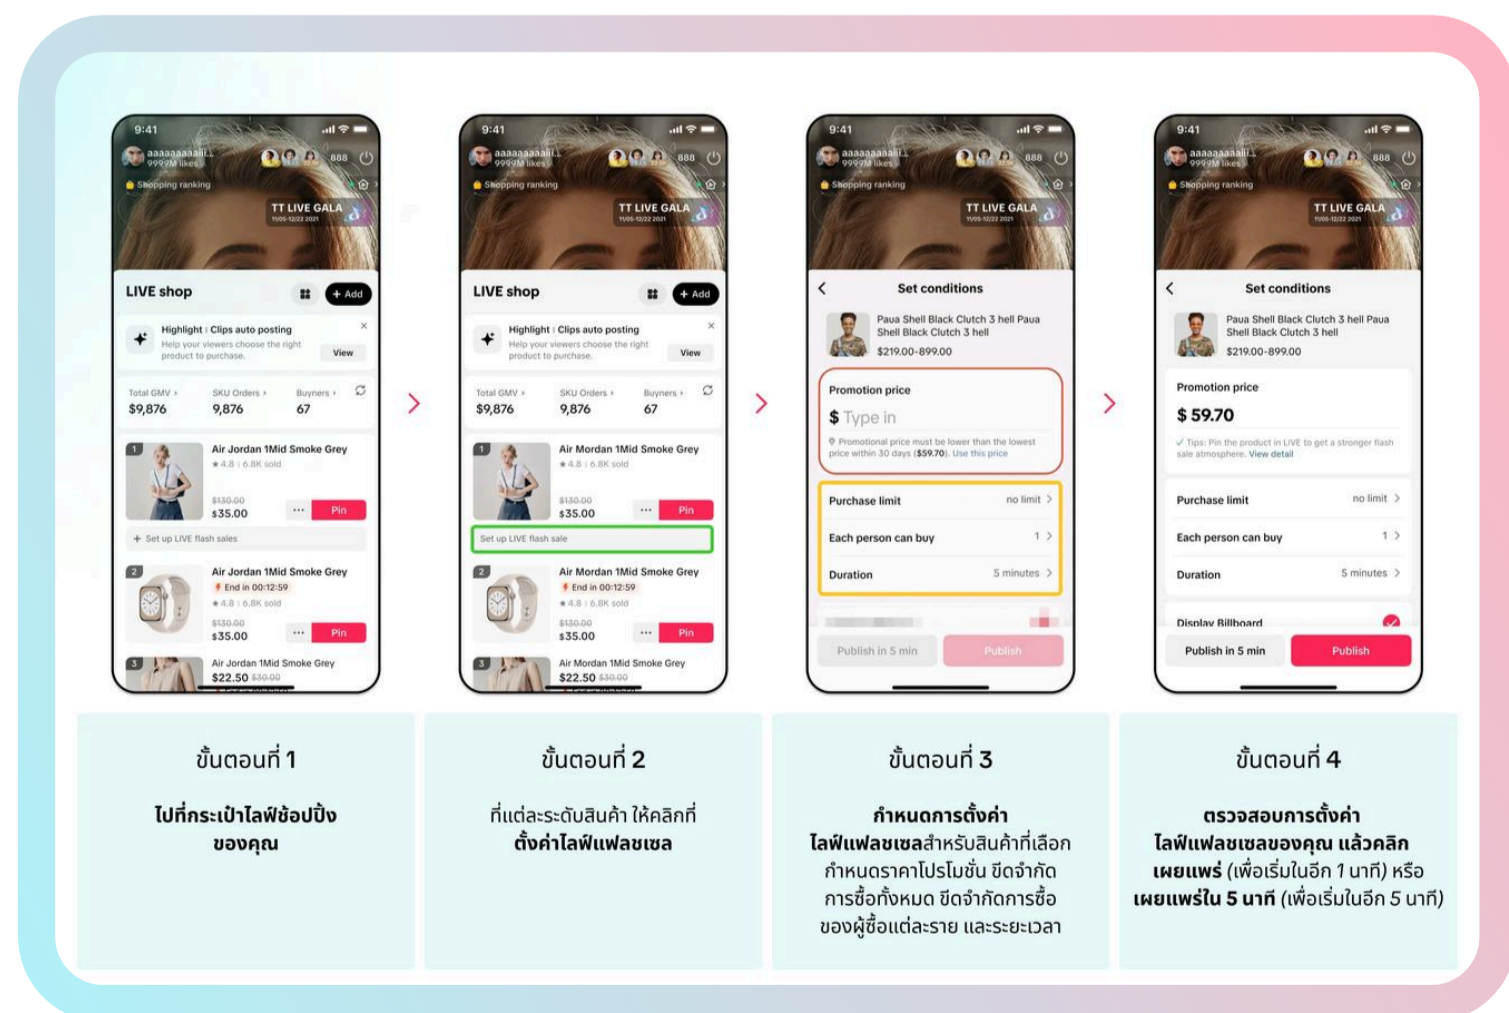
9:41
aaaaaaaaaiii
9999M likes
888
Shopping ranking
TT LIVE GALA
LIVE shop
+ Add
Highlight | Clips auto posting
Help your viewers choose the right product to purchase.
View
Total GMV
$9,876
SKU Orders
9,876
Buyers
67
1
Air Jordan 1Mid Smoke Grey
★4.8 | 6.8K sold
$130.00
$35.00
Pin
+ Set up LIVE flash sales
2
Air Jordan 1Mid Smoke Grey
End in 00:12:59
★4.8 | 6.8K sold
$130.00
$35.00
Pin
3
Air Jordan 1Mid Smoke Grey
$22.50 $30.00

9:41
aaaaaaaaaiii
9999M likes
888
Shopping ranking
TT LIVE GALA
LIVE shop
+ Add
Highlight | Clips auto posting
Help your viewers choose the right product to purchase.
View
Total GMV
$9,876
SKU Orders
9,876
Buyers
67
1
Air Mordan 1Mid Smoke Grey
★4.8 | 6.8K sold
$130.00
$35.00
Pin
Set up LIVE flash sale
2
Air Mordan 1Mid Smoke Grey
End in 00:12:59
★4.8 | 6.8K sold
$130.00
$35.00
Pin
3
Air Mordan 1Mid Smoke Grey
$22.50 $30.00

9:41
aaaaaaaaaiii
9999M likes
888
Shopping ranking
TT LIVE GALA
Set conditions
Paua Shell Black Clutch 3 hell Paua Shell Black Clutch 3 hell
$219.00-899.00
Promotion price
$ Type in
Promotional price must be lower than the lowest price within 30 days ($59.70). Use this price
Purchase limit
no limit
Each person can buy
1
Duration
5 minutes
Publish in 5 min
Publish

9:41
aaaaaaaaaiii
9999M likes
888
Shopping ranking
TT LIVE GALA
Set conditions
Paua Shell Black Clutch 3 hell Paua Shell Black Clutch 3 hell
$219.00-899.00
Promotion price
$ 59.70
Tips: Pin the product in LIVE to get a stronger flash sale atmosphere. View detail
Purchase limit
no limit
Each person can buy
1
Duration
5 minutes
Display Billboard
Publish in 5 min
Publish

ขั้นตอนที่ 1
ไปที่กระเป๋าไลฟ์ช้อปปิ้งของคุณ

ขั้นตอนที่ 2
ที่แต่ละระดับสินค้า ให้คลิกที่ ตั้งค่าไลฟ์แฟลชเซล

ขั้นตอนที่ 3
กำหนดการตั้งค่า ไลฟ์แฟลชเซลสำหรับสินค้าที่เลือก กำหนดราคาโปรโมชั่น ขีดจำกัดการซื้อทั้งหมด ขีดจำกัดการซื้อของผู้ซื้อแต่ละราย และระยะเวลา

ขั้นตอนที่ 4
ตรวจสอบการตั้งค่า ไลฟ์แฟลชเซลของคุณ แล้วคลิก เผยแพร่ (เพื่อเริ่มในอีก 1 นาที) หรือ เผยแพร่ใน 5 นาที (เพื่อเริ่มในอีก 5 นาที)